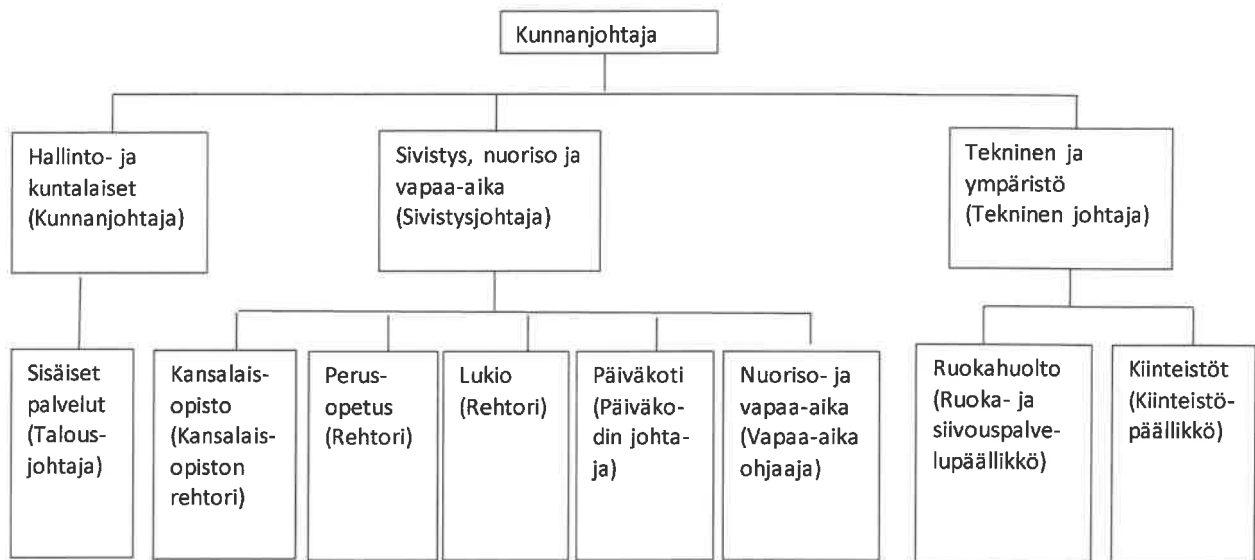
Kunnanjohtaja

Hallinto- ja kuntalaiset (Kunnanjohtaja)

Sivistys, nuoriso ja vapaa-aika (Sivistysjohtaja)

Tekninen ja ympäristö (Tekninen johtaja)

Sisäiset palvelut (Talousjohtaja)

Kansalaisopisto (Kansalaisopiston rehtori)

Perusopetus (Rehtori)

Lukio (Rehtori)

Päiväkoti (Päiväkodin johtaja)

Nuoriso- ja vapaa-aika (Vapaa-aika ohjaaja)

Ruokahuolto (Ruoka- ja siivouspalvelupäällikkö)

Kiinteistöt (Kiinteistöpäällikkö)